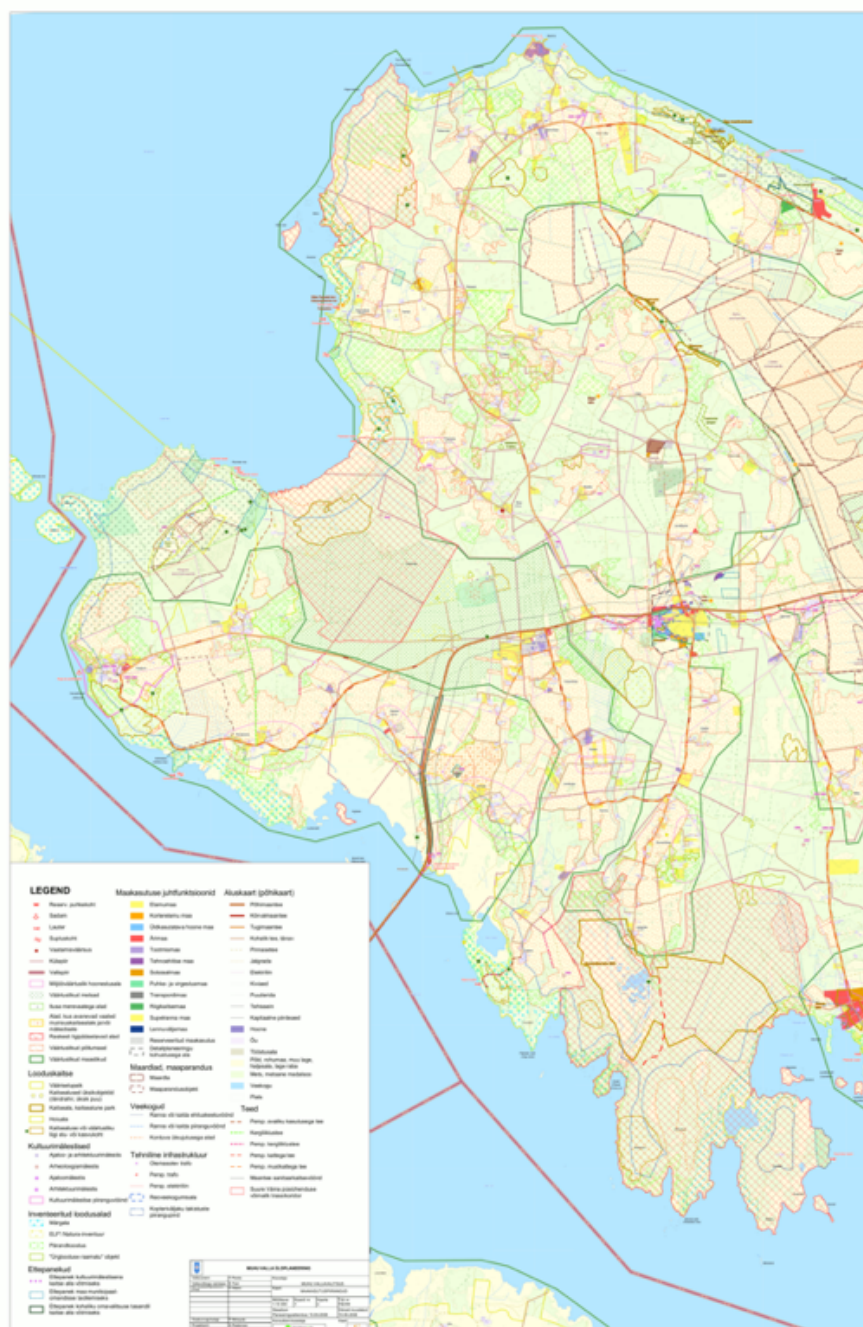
LEGEND

Maakasutuse juhtfunktsioonid

Aluskaart (põhikaart)

Elamumaa

Korterelamu maa

Ühiskondlike hoonete maa

Ärimaa

Tootmismaa

Sotsiaalmaa

Puhke- ja virgestusmaa

Transpordimaa

Supelranna maa

Maardlad, maaparandus

Maardla

Veekogud

Tehniline infrastruktuur

Teed

Looduskaitse

Kultuurimälestised

Inventeeritud loodusalad

Ettepanekud

Põhimaantee

Tugimaantee

Kõrvalmaantee

Raudtee

Elektriliin

Metsad

Veekogu

Õu

Haritav maa

MAHU VALLA ÜLDPLANEERING